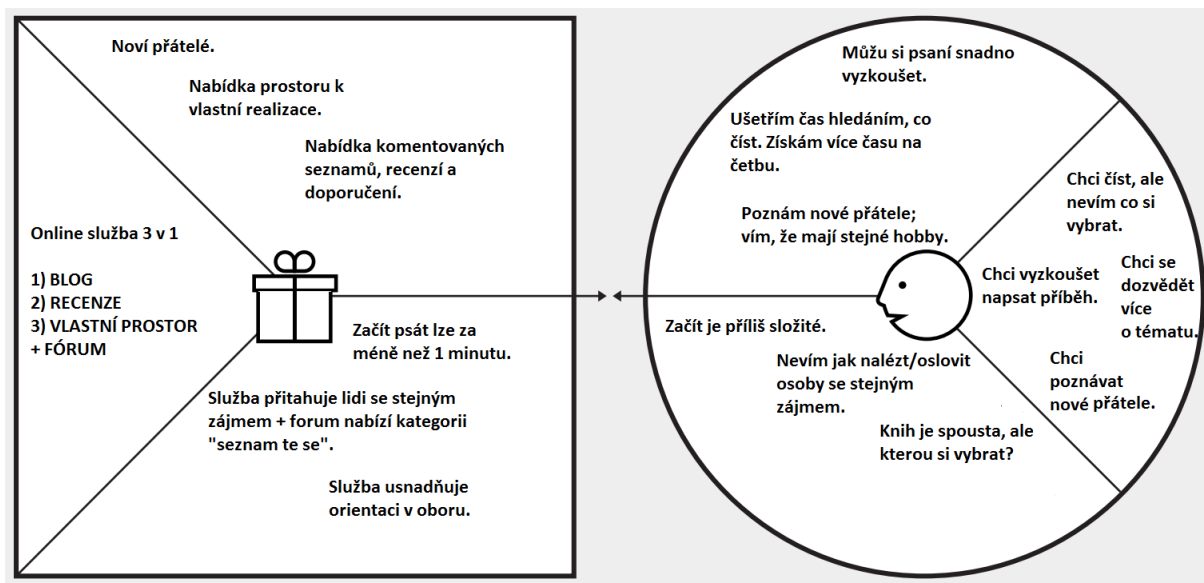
Noví přátelé.

Nabídka prostoru k vlastní realizace.

Nabídka komentovaných seznamů, recenzí a doporučení.

Online služba 3 v 1

1) BLOG
2) RECENZE
3) VLASTNÍ PROSTOR + FÓRUM

Začít psát lze za méně než 1 minutu.

Služba přitahuje lidi se stejným zájmem + forum nabízí kategorii "seznam te se".

Služba usnadňuje orientaci v oboru.

Můžu si psaní snadno vyzkoušet.

Ušetřím čas hledáním, co číst. Získám více času na četbu.

Poznám nové přátele; vím, že mají stejné hobby.

Chci číst, ale nevím co si vybrat.

Chci vyzkoušet napsat příběh.

Chci se dozvědět více o tématu.

Začít je příliš složité.

Nevím jak nalézt/oslovit osoby se stejným zájmem.

Chci poznávat nové přátele.

Knih je spousta, ale kterou si vybrat?